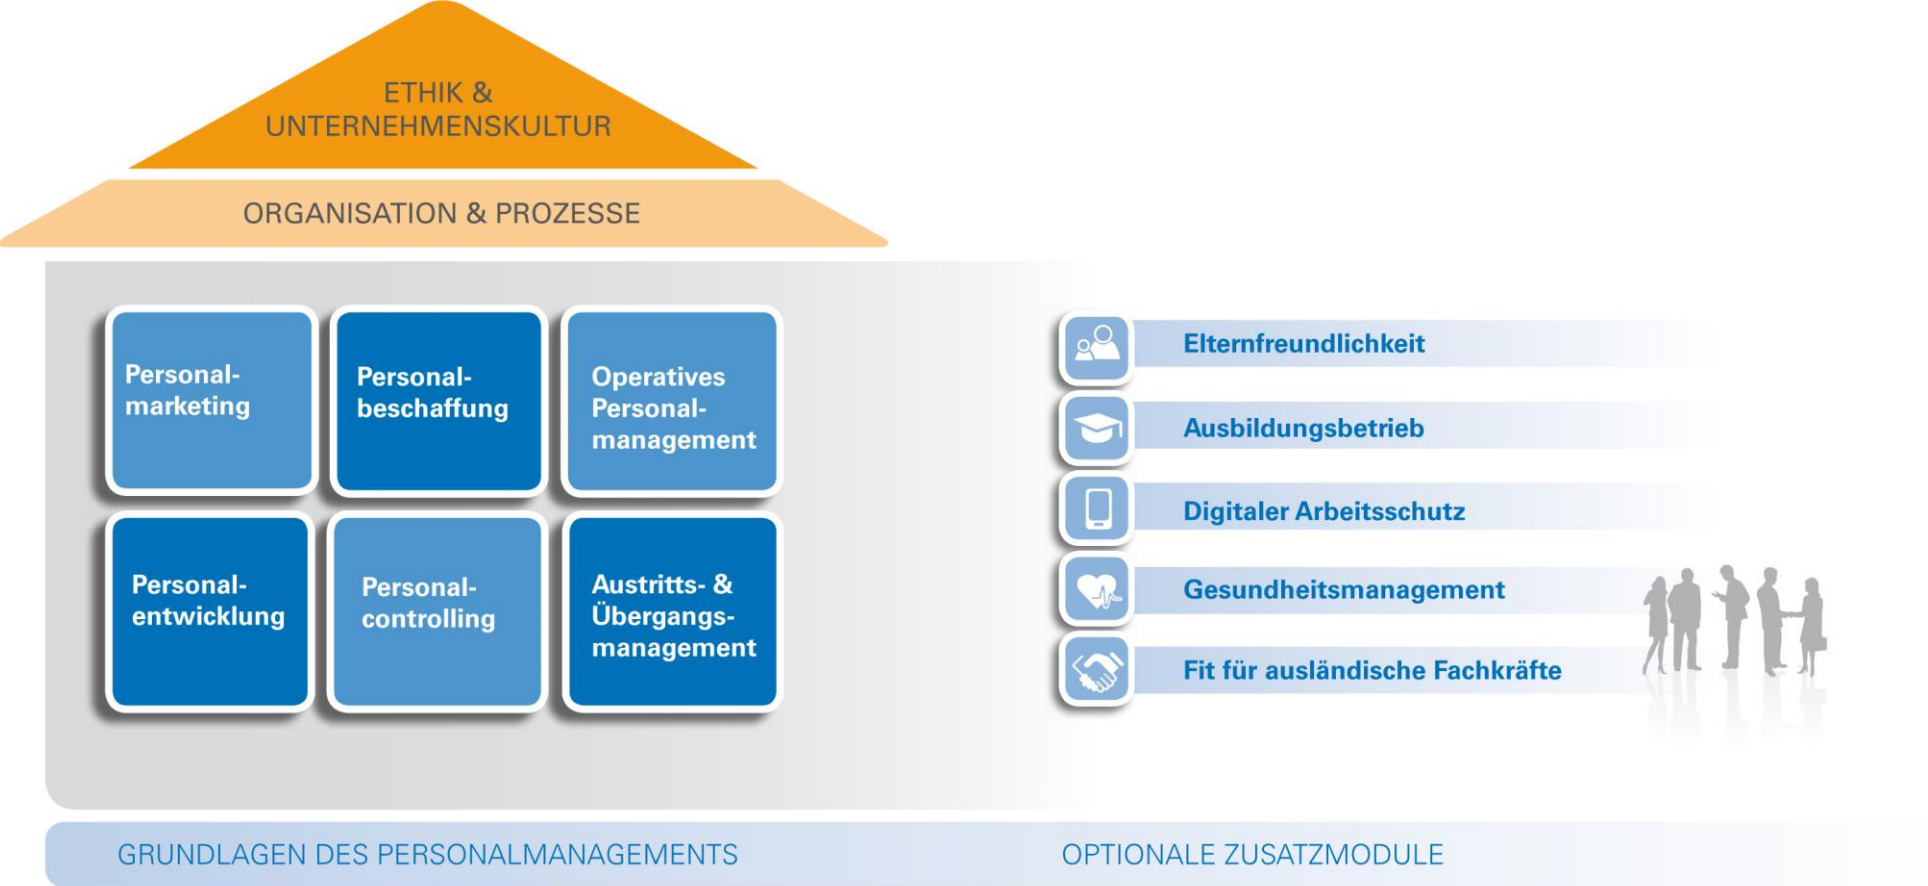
ETHIK &
UNTERNEHMENSKULTUR

ORGANISATION & PROZESSE

Personalmarketing

Personalbeschaffung

Operatives Personalmanagement

Personalentwicklung

Personalcontrolling

Austritts- & Übergangsmanagement

Elternfreundlichkeit

Ausbildungsbetrieb

Digitaler Arbeitsschutz

Gesundheitsmanagement

Fit für ausländische Fachkräfte

GRUNDLAGEN DES PERSONALMANAGEMENTS

OPTIONALE ZUSATZMODULE